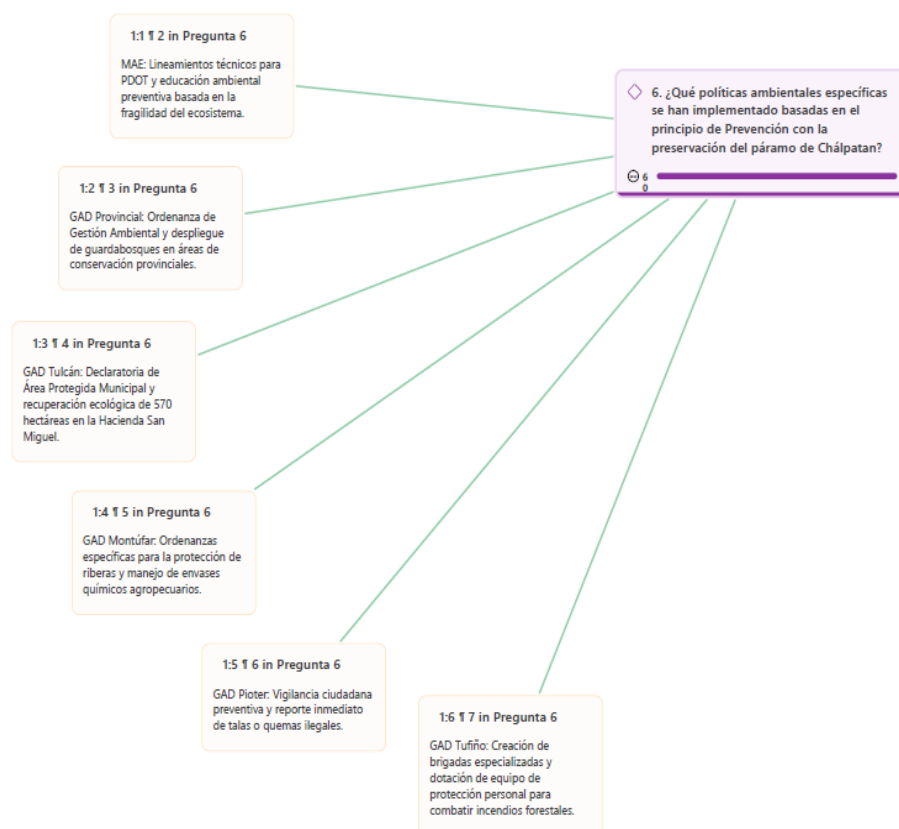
1:1 ¶ 2 in Pregunta 6

MAE: Lineamientos técnicos para PDOT y educación ambiental preventiva basada en la fragilidad del ecosistema.

6. ¿Qué políticas ambientales específicas se han implementado basadas en el principio de Prevención con la preservación del páramo de Chálpatan?

6
0

1:2 ¶ 3 in Pregunta 6

GAD Provincial: Ordenanza de Gestión Ambiental y despliegue de guardabosques en áreas de conservación provinciales.

1:3 ¶ 4 in Pregunta 6

GAD Tulcán: Declaratoria de Área Protegida Municipal y recuperación ecológica de 570 hectáreas en la Hacienda San Miguel.

1:4 ¶ 5 in Pregunta 6

GAD Montúfar: Ordenanzas específicas para la protección de riberas y manejo de envases químicos agropecuarios.

1:5 ¶ 6 in Pregunta 6

GAD Pioter: Vigilancia ciudadana preventiva y reporte inmediato de talas o quemas ilegales.

1:6 ¶ 7 in Pregunta 6

GAD Tufiño: Creación de brigadas especializadas y dotación de equipo de protección personal para combatir incendios forestales.